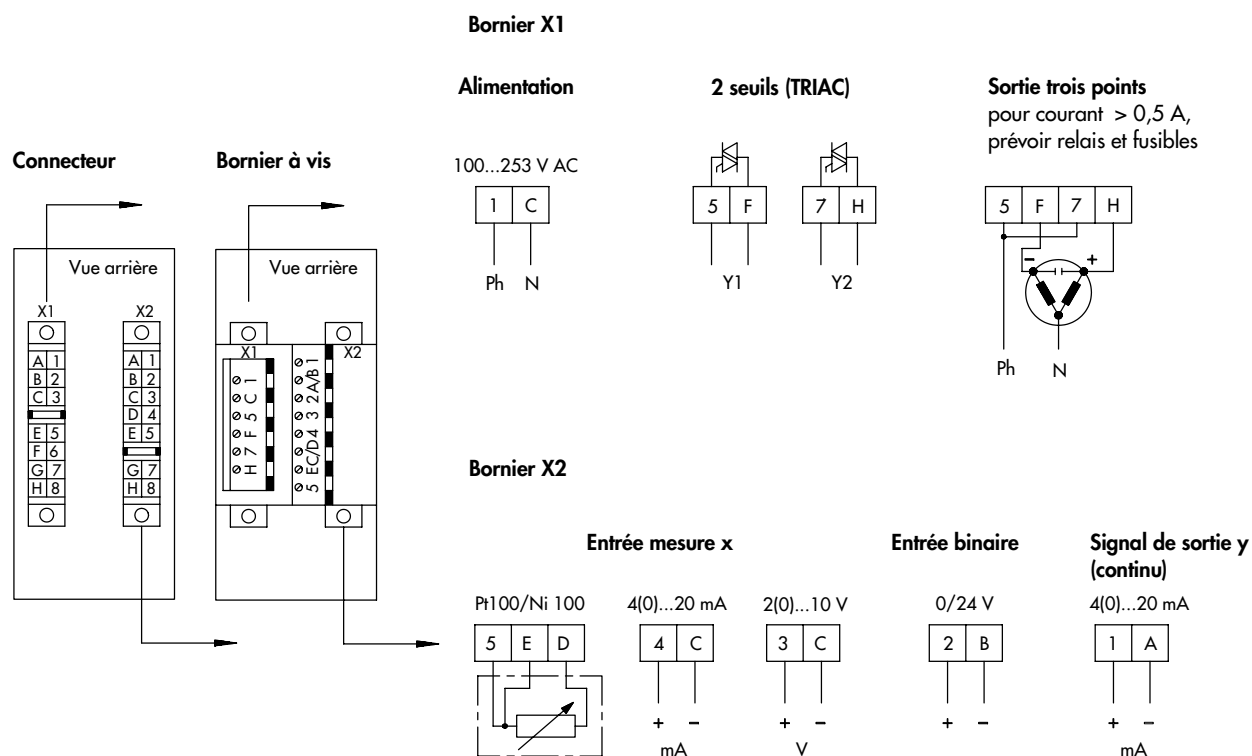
Bornier X1

Alimentation

2 seuils (TRIAC)

Sortie trois points
pour courant > 0,5 A, prévoir relais et fusibles

Connecteur

Bornier à vis

100...253 V AC

| 1 | C |
|---|---|

Ph N

| 5 | F |
|---|---|

| 7 | H |
|---|---|

Y1 Y2

| 5 | F | 7 | H |
|---|---|---|---|

– +

Ph N

Vue arrière

X1 X2

A 1
B 2
C 3
D 4
E 5
F 6
G 7
H 8

A 1
B 2
C 3
D 4
E 5
G 7
H 8

Vue arrière

X1 X2

H 7 F 5 C 1

5 EC/D4 3 2A/B1

Bornier X2

Entrée mesure x

Entrée binaire

Signal de sortie y (continu)

Pt100/Ni 100

| 5 | E | D |
|---|---|---|

4(0)...20 mA

| 4 | C |
|---|---|

+ –
mA

2(0)...10 V

| 3 | C |
|---|---|

+ –
V

0/24 V

| 2 | B |
|---|---|

+ –

4(0)...20 mA

| 1 | A |
|---|---|

+ –
mA